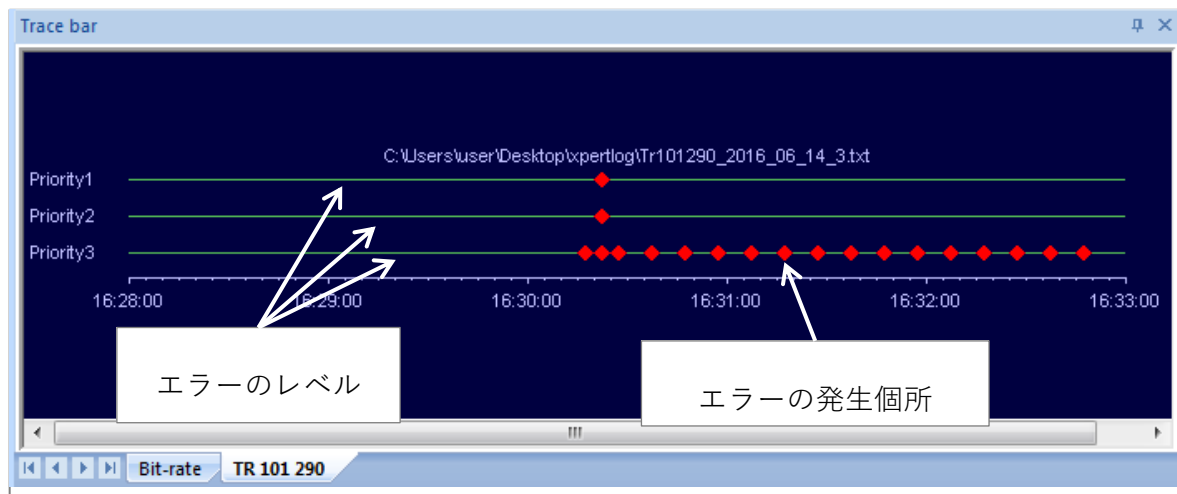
Trace bar

C:\Users\user\Desktop\xpertlog\Tr101290_2016_06_14_3.txt

Priority1
Priority2
Priority3

16:28:00
16:29:00
16:30:00
16:31:00
16:32:00
16:33:00

エラーのレベル

エラーの発生個所

Bit-rate
TR 101 290